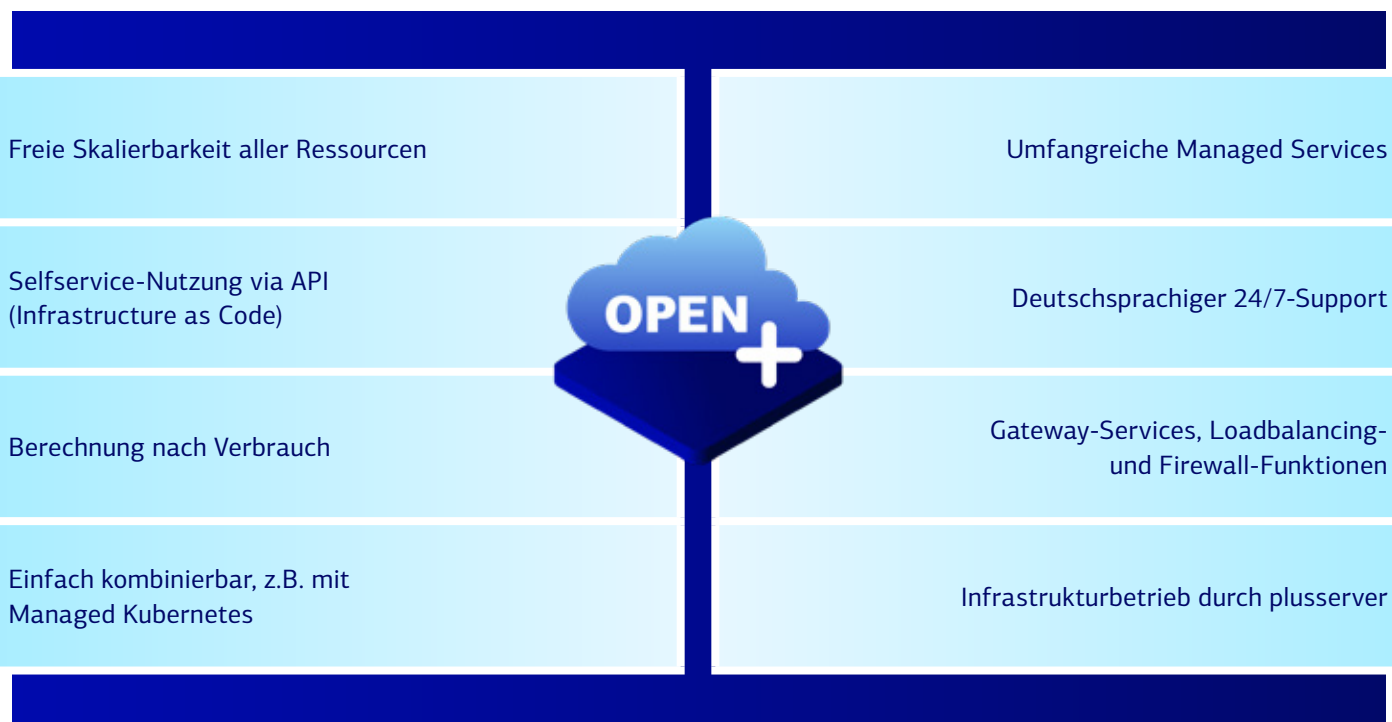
Freie Skalierbarkeit aller Ressourcen

Umfangreiche Managed Services

Selfservice-Nutzung via API (Infrastructure as Code)

OPEN +

Deutschsprachiger 24/7-Support

Berechnung nach Verbrauch

Gateway-Services, Loadbalancing- und Firewall-Funktionen

Einfach kombinierbar, z.B. mit Managed Kubernetes

Infrastrukturbetrieb durch plusserver